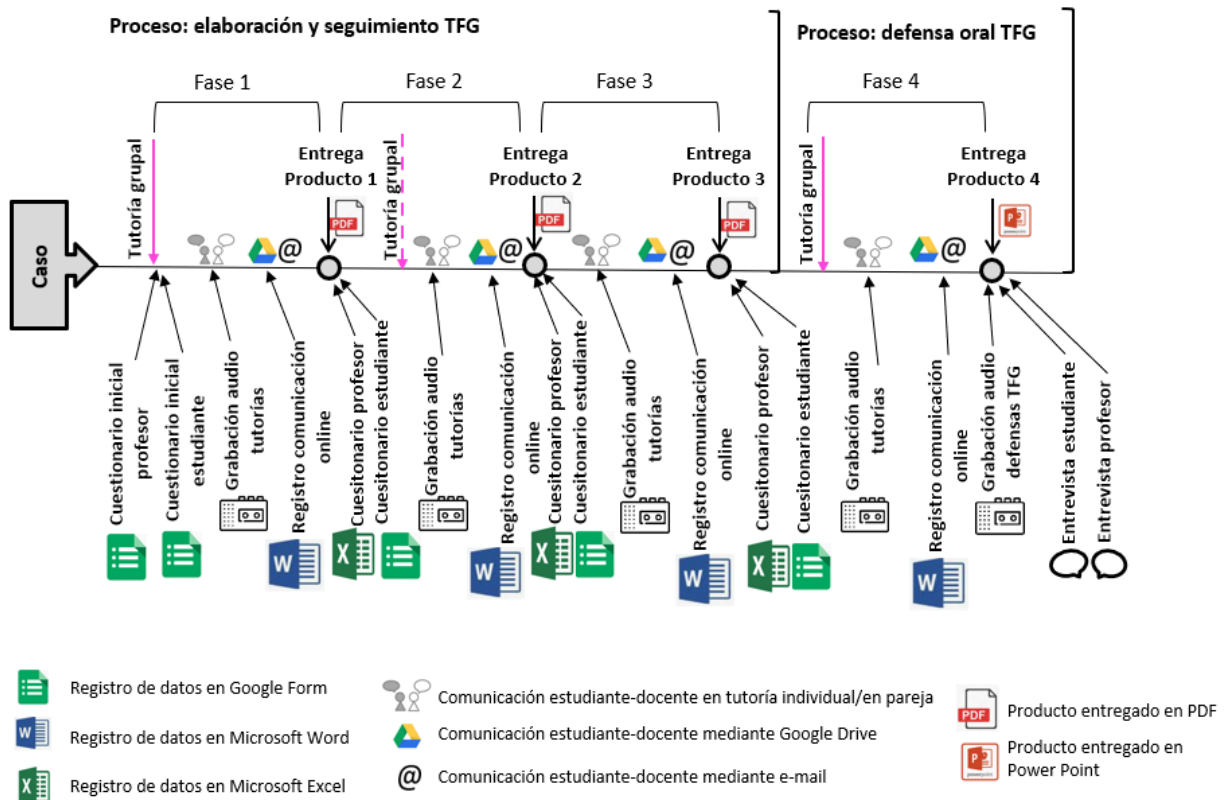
Proceso: elaboración y seguimiento TFG

Proceso: defensa oral TFG

Fase 1

Fase 2

Fase 3

Fase 4

Tutoría grupal

Entrega Producto 1

PDF

Tutoría grupal

Entrega Producto 2

PDF

Entrega Producto 3

PDF

Tutoría grupal

Entrega Producto 4

@

@

@

@

Caso

Cuestionario inicial profesor

Cuestionario inicial estudiante

Grabación audio tutorías

Registro comunicación online

Cuesitonario profesor

Cuesitonario estudiante

Grabación audio tutorías

Registro comunicación online

Cuesitonario profesor

Cuesitonario estudiante

Grabación audio tutorías

Registro comunicación online

Cuesitonario profesor

Cuesitonario estudiante

Grabación audio tutorías

Registro comunicación online

Grabación audio defensas TFG

Entrevista estudiante

Entrevista profesor

Registro de datos en Google Form

Registro de datos en Microsoft Word

Registro de datos en Microsoft Excel

Comunicación estudiante-docente en tutoría individual/en pareja

Comunicación estudiante-docente mediante Google Drive

@ Comunicación estudiante-docente mediante e-mail

PDF Producto entregado en PDF

Producto entregado en Power Point